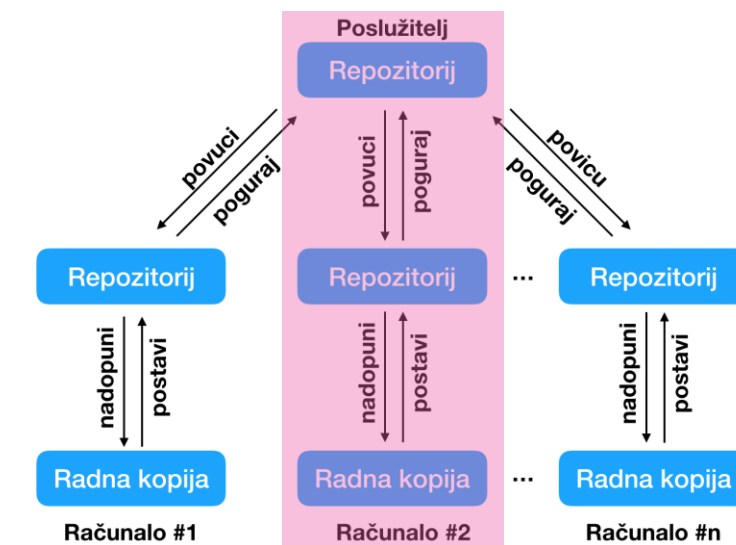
Poslužitelj

Repozitorij

povuci
poguraj

povuci
poguraj

povicu
poguraj

Repozitorij

Repozitorij

...

Repozitorij

nadopuni
postavi

nadopuni
postavi

nadopuni
postavi

Radna kopija

Radna kopija

...

Radna kopija

Računalo #1

Računalo #2

Računalo #n